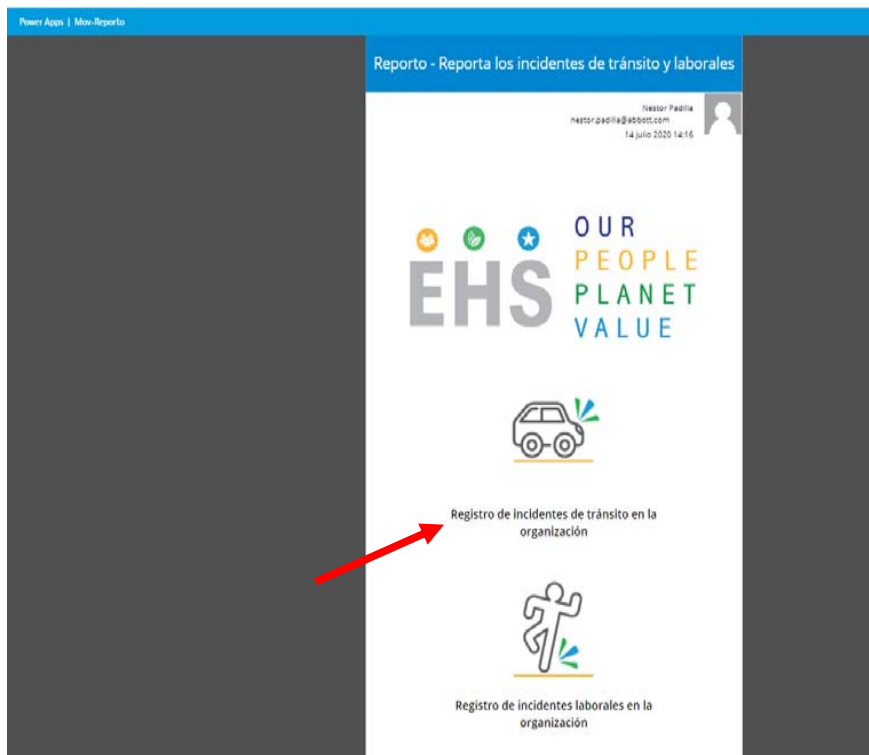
Power Apps | Mov-Reporto

Reporto - Reporta los incidentes de tránsito y laborales

Nestor Padilla
nestor.padilla@abbott.com
14 julio 2020 14:16

EHS OUR PEOPLE PLANET VALUE

Registro de incidentes de tránsito en la organización

Registro de incidentes laborales en la organización